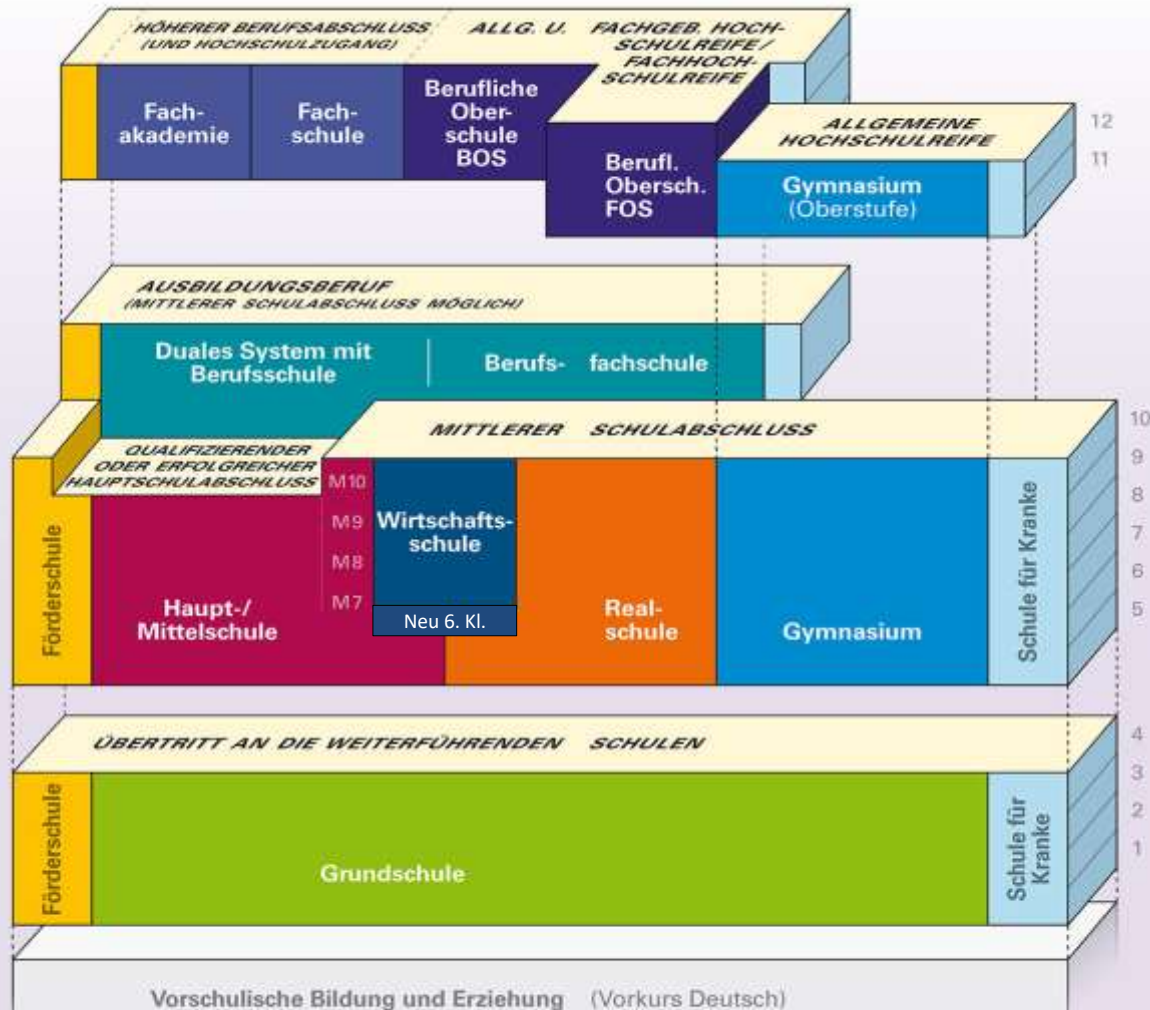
HÖHERER BERUFSABSCHLUSS (UND HOCHSCHULZUGANG)

ALLG. U. FACHGEB. HOCHSCHULREIFE/ FACHHOCHSCHULREIFE

Fachakademie

Fachschule

Berufliche Oberschule BOS

Berufl. Obersch. FOS

ALLGEMEINE HOCHSCHULREIFE

Gymnasium (Oberstufe)

12

11

AUSBILDUNGSBERUF (MITTLERER SCHULABSCHLUSS MÖGLICH)

Duales System mit Berufsschule

Berufs- fachschule

QUALIFIZIERENDER ODER ERFOLGREICHER HAUPTSCHULABSCHLUSS

MITTLERER SCHULABSCHLUSS

10

9

8

7

6

5

Förderschule

M10

M9

M8

M7

Wirtschaftsschule

Neu 6. Kl.

Haupt-/ Mittelschule

Realschule

Gymnasium

Schule für Kranke

ÜBERTRITT AN DIE WEITERFÜHRENDEN SCHULEN

4

3

2

1

Förderschule

Grundschule

Schule für Kranke

Vorschulische Bildung und Erziehung (Vorkurs Deutsch)